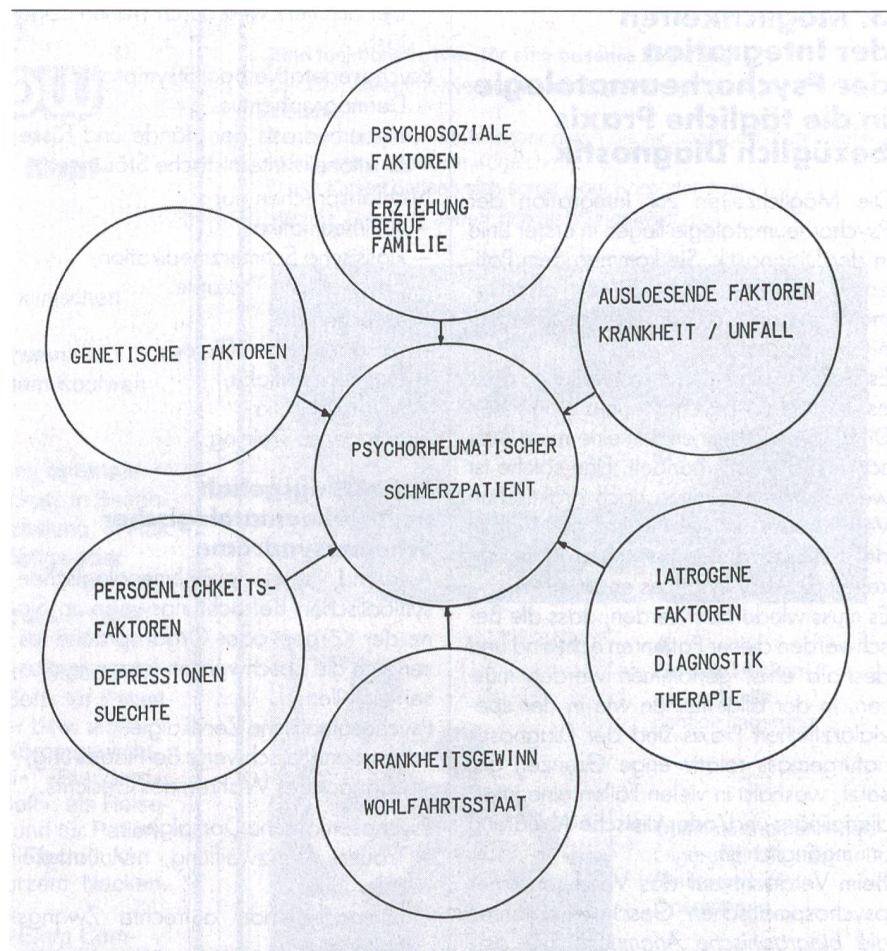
PSYCHOSOZIALE FAKTOREN

ERZIEHUNG
BERUF
FAMILIE

GENETISCHE FAKTOREN

AUSLOESENDE FAKTOREN
KRANKHEIT / UNFALL

PSYCHORHEUMATISCHER
SCHMERZPATIENT

PERSOENLICHKEITS-FAKTOREN

DEPRESSIONEN
SUECHTE

IATROGENE
FAKTOREN

DIAGNOSTIK
THERAPIE

KRANKHEITSGEWINN
WOHLFAHRTSSTAAT